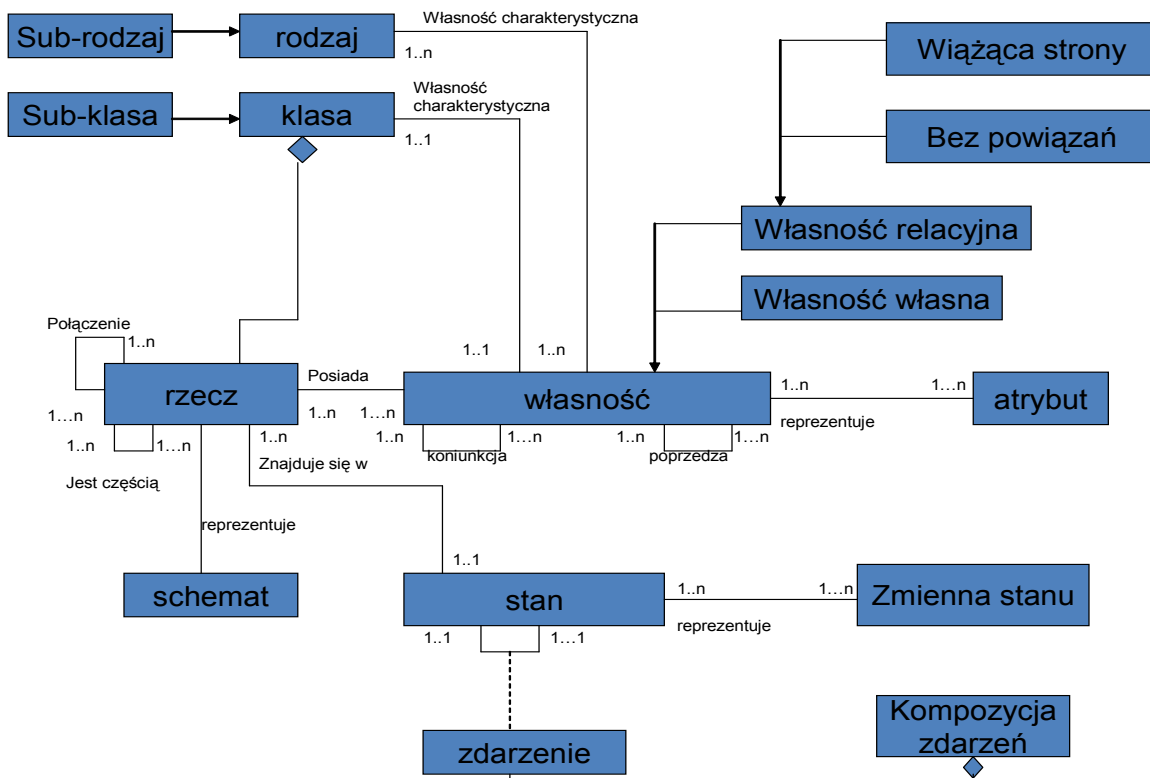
Sub-rodzaj

rodzaj

Własność charakterystyczna

1..n

Wiążąca strony

Sub-klasa

klasa

Własność charakterystyczna

1..1

Bez powiązań

Własność relacyjna

Własność własna

Połączenie

1..n

1..1

1..n

Posiada

rzecz

1...n

1..n

1...n

własność

1..n

1...n

atrybut

reprezentuje

1..n

1...n

1..n

1..n

1...n

1..n

1...n

koniunkcja

poprzedza

Znajduje się w

Jest częścią

reprezentuje

1..1

schemat

stan

1..n

1...n

Zmienna stanu

reprezentuje

1..1

1...1

Kompozycja zdarzeń

zdarzenie